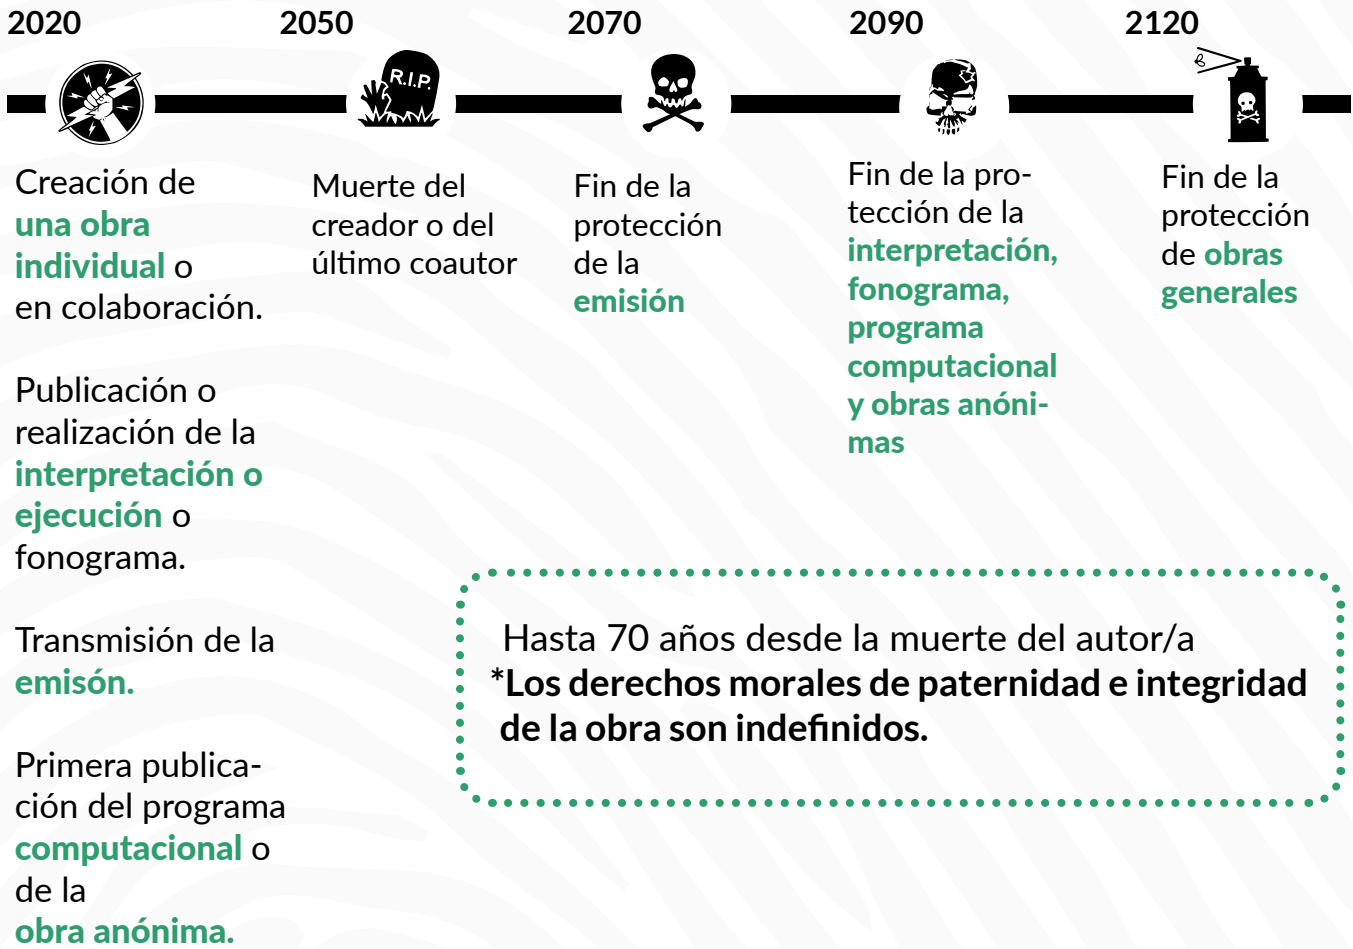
2020

2050

2070

2090

2120

R.I.P.

Creación de una obra individual o en colaboración.

Publicación o realización de la interpretación o ejecución o fonograma.

Transmisión de la emisón.

Primera publicación del programa computacional o de la obra anónima.

Muerte del creador o del último coautor

Fin de la protección de la emisión

Fin de la protección de la interpretación, fonograma, programa computacional y obras anónimas

Fin de la protección de obras generales

Hasta 70 años desde la muerte del autor/a
*Los derechos morales de paternidad e integridad de la obra son indefinidos.